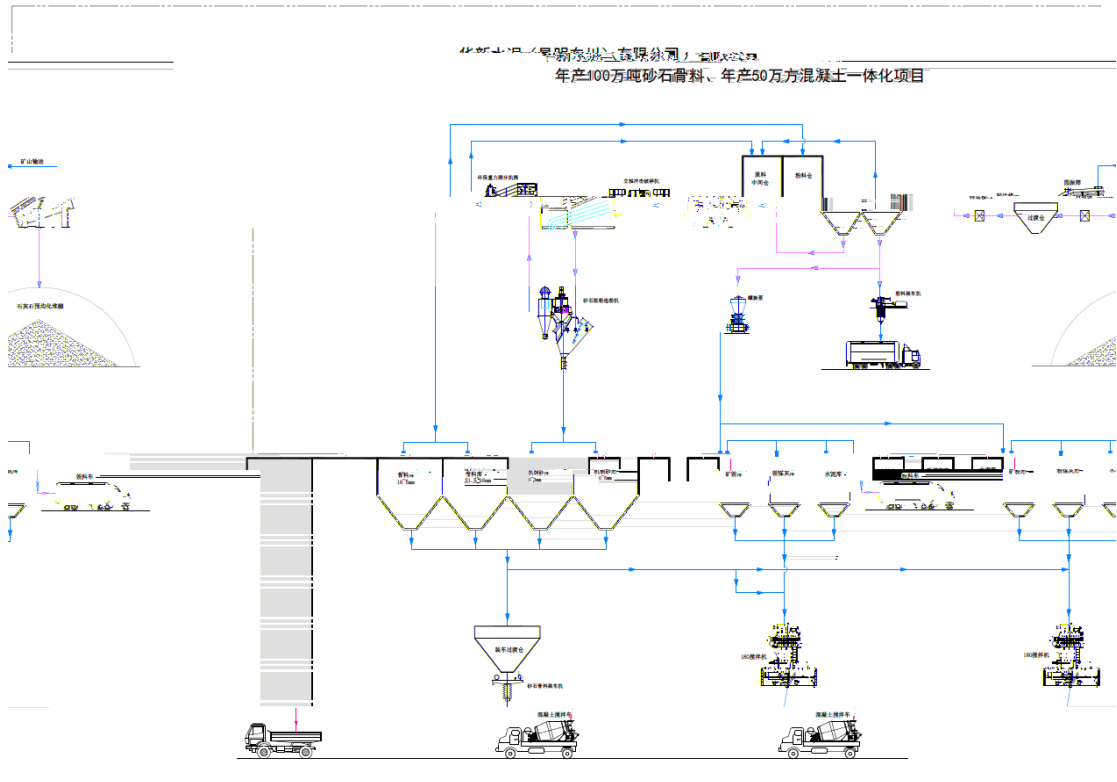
华新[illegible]有限公司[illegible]
年产100万吨砂石骨料、年产50万方混凝土一体化项目

矿山输送
石灰石预均化堆棚
环保直力筛分机组
立轴冲击破碎机
砂石骨料收尘机
原料中间仓
粉料仓
粉料装车机
螺旋泵
过渡仓
粉料车
骨料 10~31.5mm
骨料 31.5~40mm
机制砂 0~5mm
机制砂 0~5mm
矿粉库
粉煤灰库
水泥库
装车过渡仓
砂石骨料装车机
180搅拌机
180搅拌机
混凝土搅拌车
混凝土搅拌车